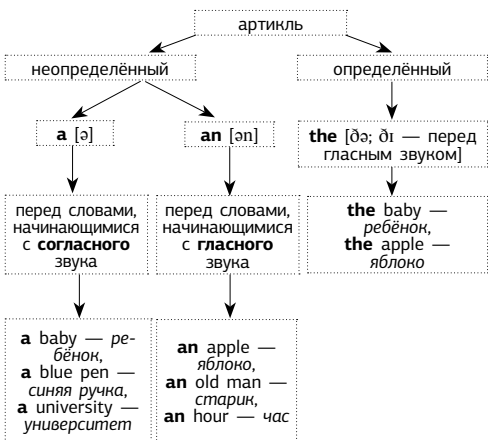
артикль

неопределённый

определённый

**a** [ə]

**an** [ən]

**the** [ðə; ðɪ — перед гласным звуком]

перед словами, начинающимися с **согласного** звука

перед словами, начинающимися с **гласного** звука

**the** baby — *ребёнок*, **the** apple — *яблоко*

**a** baby — *ребёнок*, **a** blue pen — *синяя ручка*, **a** university — *университет*

**an** apple — *яблоко*, **an** old man — *старик*, **an** hour — *час*